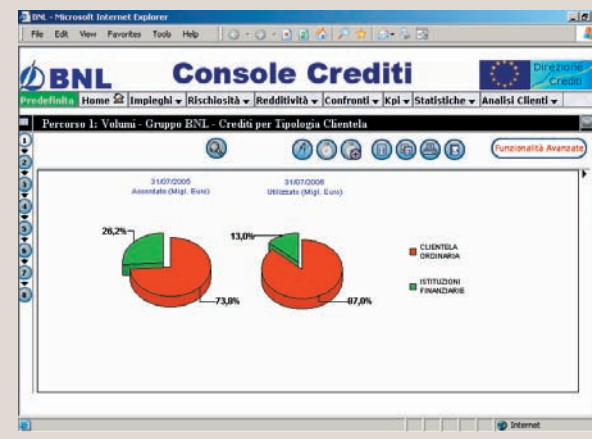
BNL - Microsoft Internet Explorer

File Edit View Favorites Tools Help

BNL

Console Crediti

Direzione Crediti

Predefinita Home Impieghi ▾ Rischiosità ▾ Redditività ▾ Confronti ▾ Kpi ▾ Statistiche ▾ Analisi Clienti ▾

Percorso 1: Volumi - Gruppo BNL - Crediti per Tipologia Clientela

Funzionalità Avanzate

1
2
3
4
5
6
7
8

31/07/2005
Accordato (Migl. Euro)

31/07/2005
Utilizzato (Migl. Euro)

26,2%

73,8%

13,0%

87,0%

CLIENTELA ORDINARIA

ISTITUZIONI FINANZIARIE

Internet